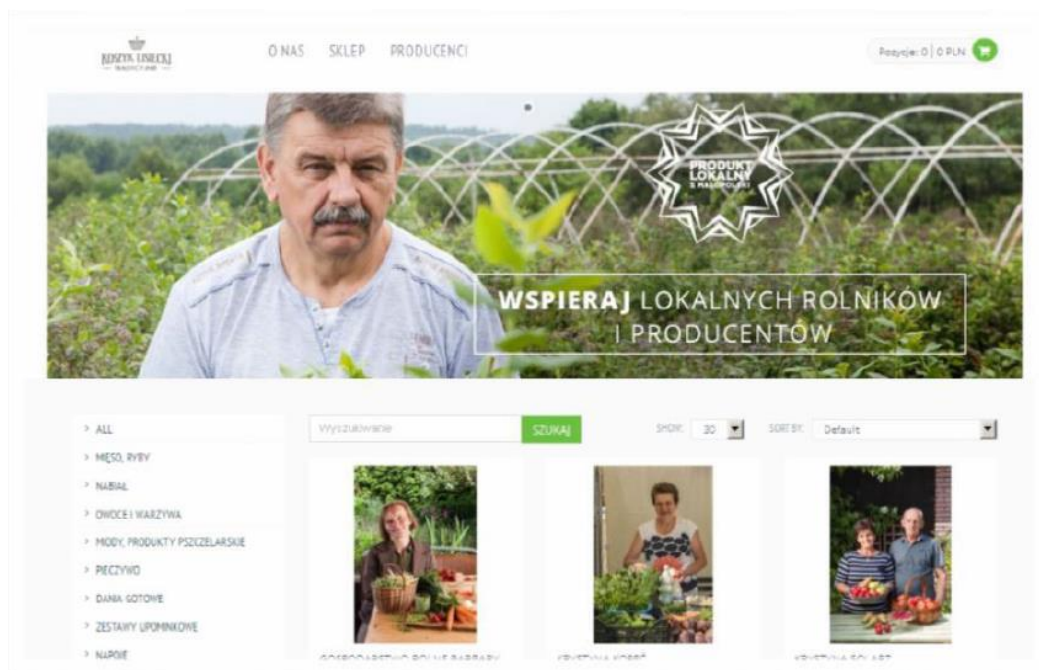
KOSZYK LISIECKI

O NAS SKLEP PRODUCENCI

Pozycje: 0 | 0 PLN

PRODUKT LOKALNY Z MAŁOPOLSKI

WSPIERAJ LOKALNYCH ROLNIKÓW I PRODUCENTÓW

> ALL
> MIĘSO, RYBY
> NABIAŁ
> OWOCE I WARZYWA
> MIODY, PRODUKTY PSZCZELARSKIE
> PIECZYWO
> DANIA GOTOWE
> ZESTAWY UPOMINKOWE
> NAPOJE

Wyszukiwanie SZUKAJ

SHOW: 30

SORT BY: Default

GOSPODARSTWO ROLNE BARBARY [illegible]

KRYSTYNA KOBÓŁ

KRYSTYNA SOLARZ